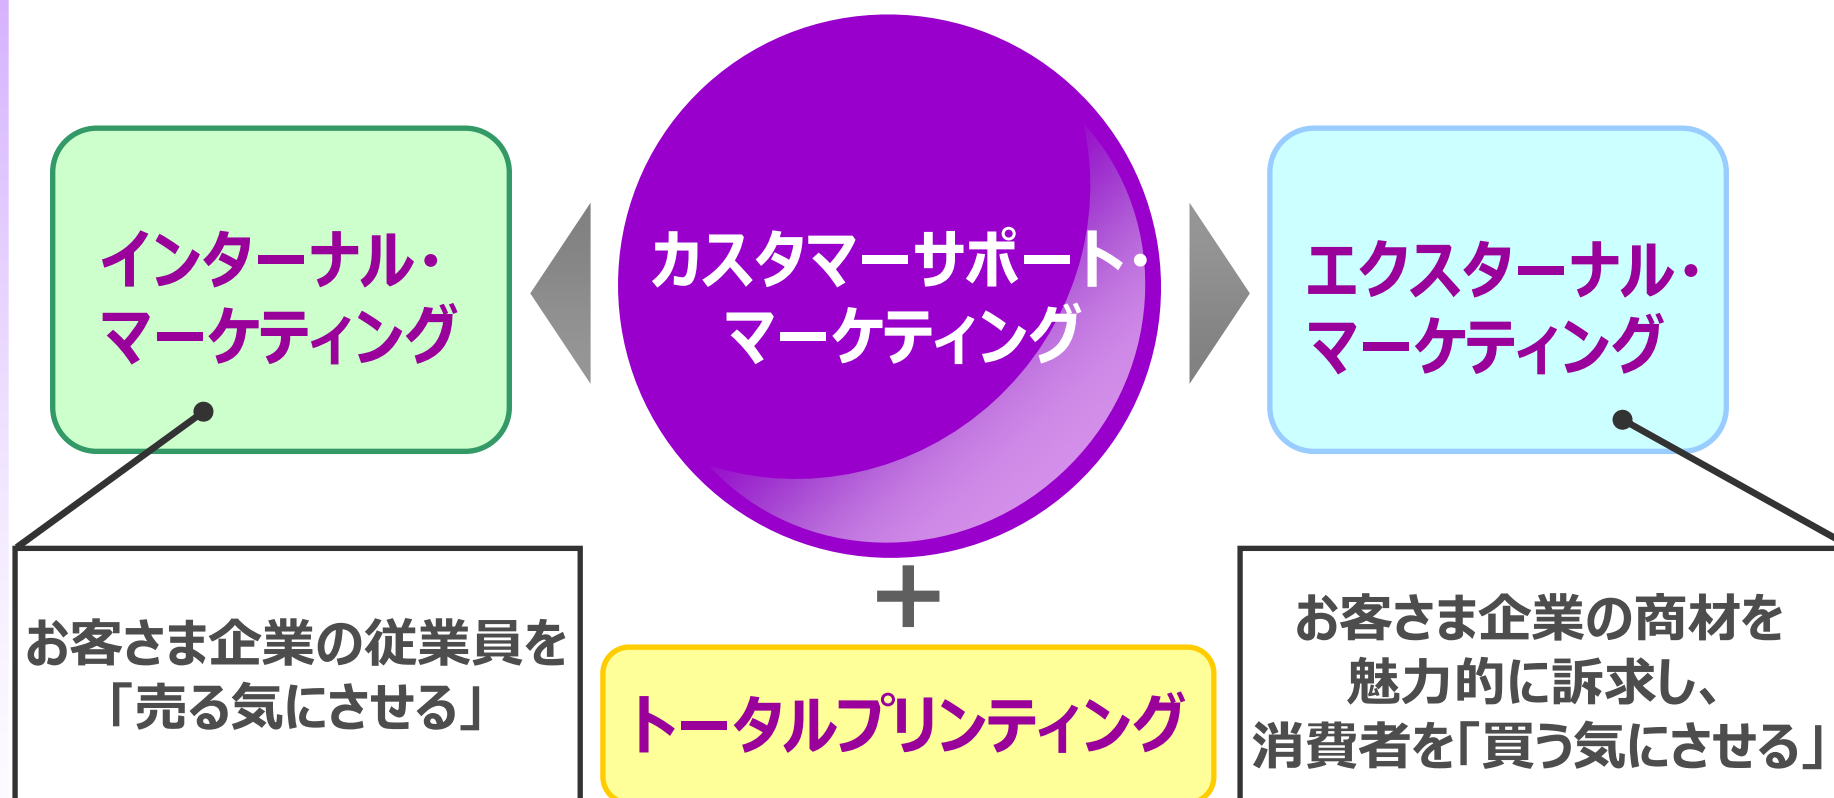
インターナル・
マーケティング

カスタマーサポート・
マーケティング

エクスターナル・
マーケティング

お客さま企業の従業員を
「売る気にさせる」

+

トータルプリンティング

お客さま企業の商材を
魅力的に訴求し、
消費者を「買う気にさせる」